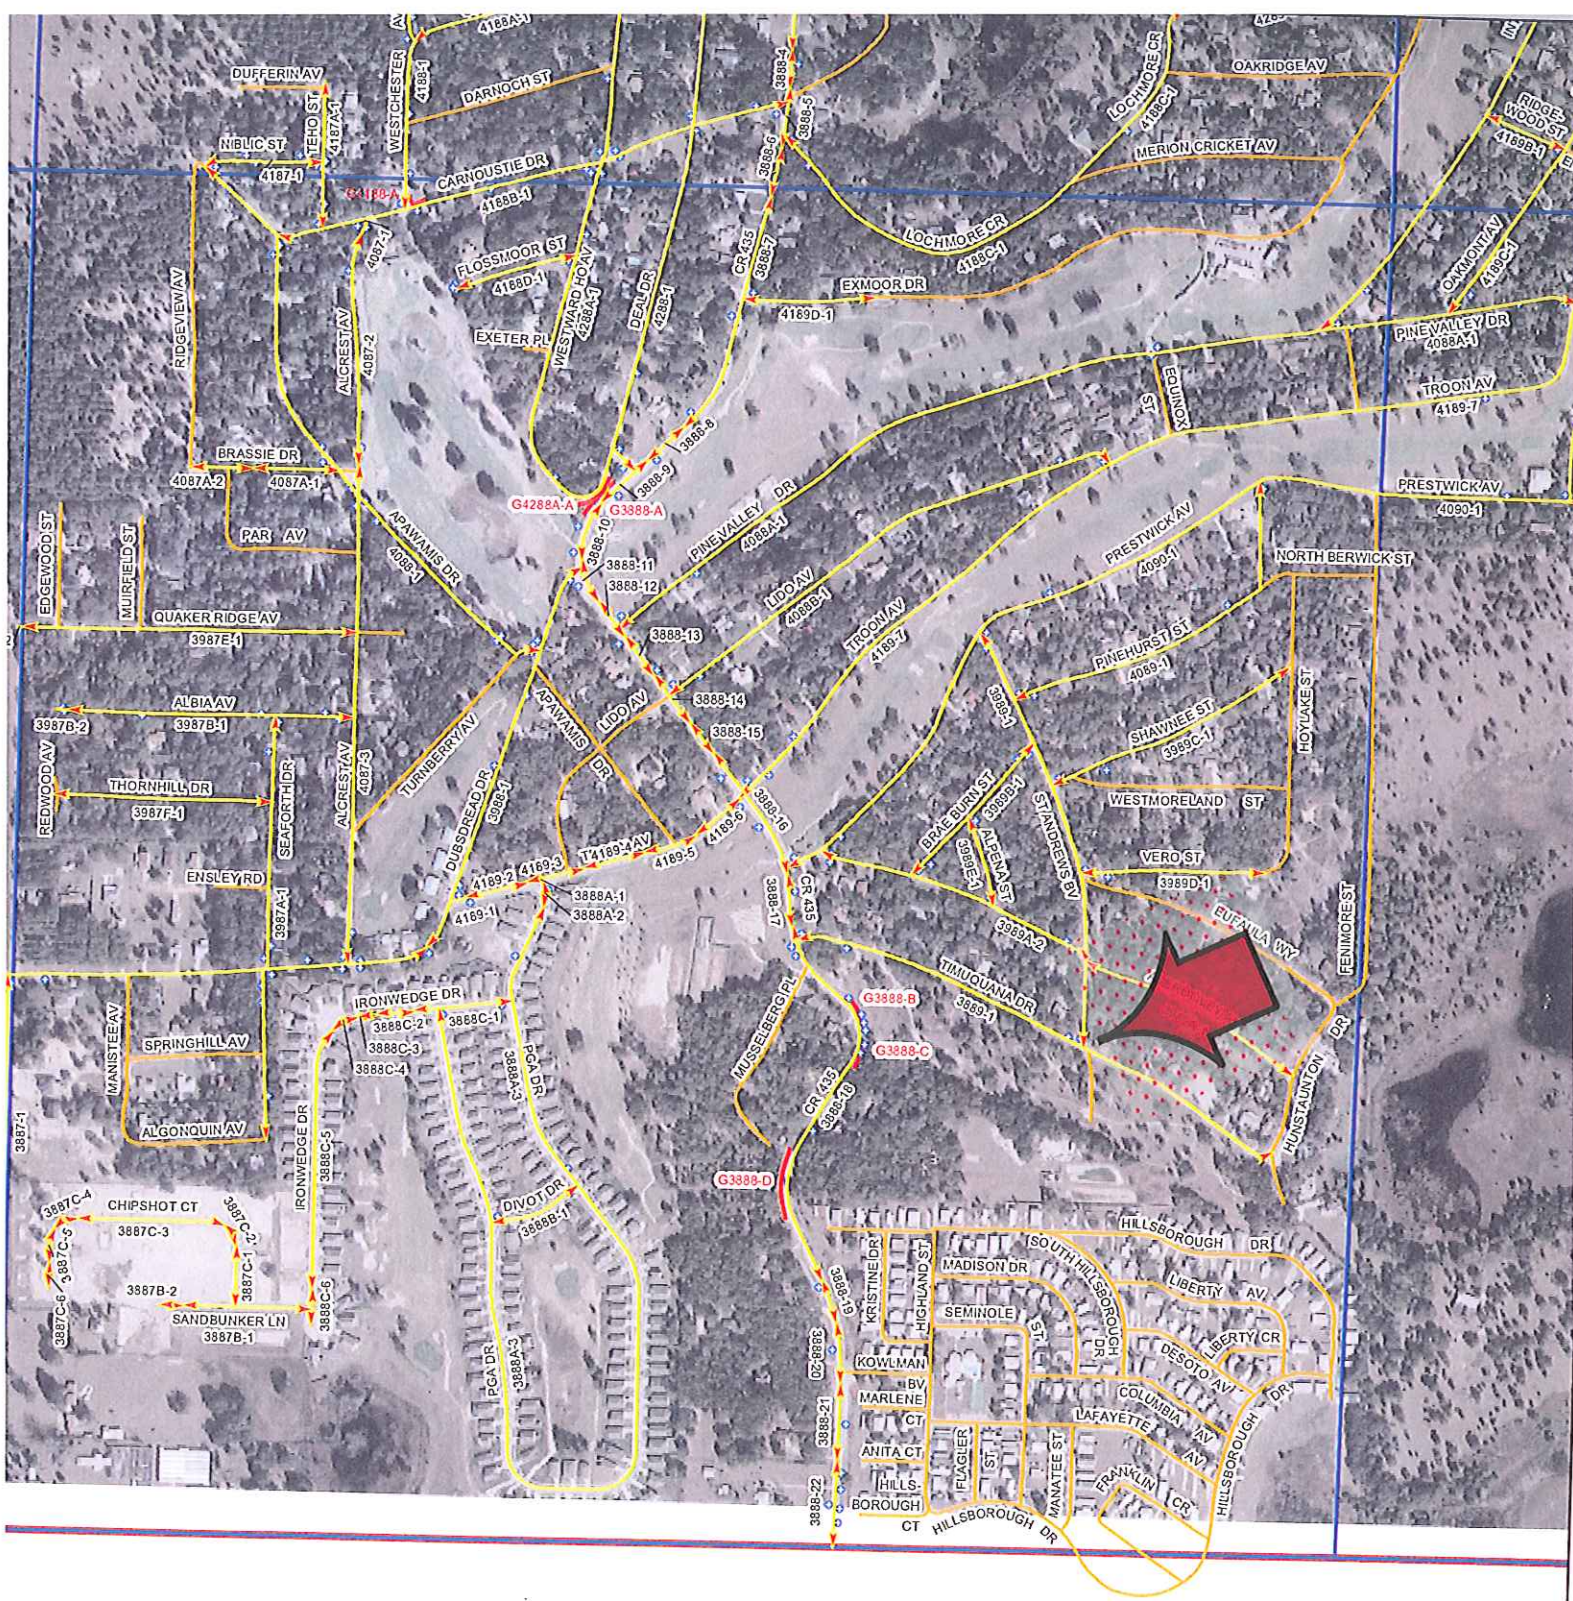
DUFFERIN AV
NIBLIC ST
TEHO ST
4187A-1
4187-1
WESTCHESTER
4188A-1
DARNOCH ST
G4188-A
CARNOUSTIE DR
4188B-1
3888-4
3888-5
3888-6
3888-7
CR 435
LOCHMORE CR
4188C-1
OAKRIDGE AV
MERION CRICKET AV
LOCHMORE CR
4188C-1
RIDGEWOOD ST
4189B-1
OAKMONT AV
4189C-1
FLOSSMOOR ST
4188D-1
4087-1
4087-2
ALCREST AV
RIDGEVIEW AV
EXETER PL
WESTWARD HO AV
4288A-1
DEAL DR
4288-1
EXMOOR DR
4169D-1
PINE VALLEY DR
4088A-1
EQUINOX
ST
TROON AV
4189-7
BRASSIE DR
4087A-2
4087A-1
G4288A-A
G3888-A
3888-8
3888-9
3888-10
3888-11
3888-12
3888-13
3888-14
3888-15
3888-16
3888-17
PRESTWICK AV
4090-1
PAR AV
EDGEWOOD ST
MURFIELD ST
APAWAMIS DR
4088-1
PINEVALLEY DR
4088A-1
LIDO AV
4088B-1
PRESTWICK AV
4090-1
NORTH BERWICK ST
QUAKER RIDGE AV
3987E-1
TROON AV
4189-7
PINEHURST ST
4089-1
ALBIA AV
3987B-2
3987B-1
TURNBERRY AV
APAWAMIS DR
LIDO AV
3989-1
SHAWNEE ST
3989C-1
HOYLAKE ST
REDWOOD AV
THORNHILL DR
3987F-1
SEAFORTH DR
ALCREST AV
4087-3
DUBSDREAD DR
3988-1
WESTMORELAND ST
BRAE BURN ST
3989B-1
ALPENA ST
3989E-1
ST ANDREWS BV
VERO ST
3989D-1
ENSLEY RD
3987A-1
4189-2
4169-3
T 4189-4 AV
4189-5
4189-6
4189-1
3888A-1
3888A-2
CR 435
3989A-2
EUFAULA WY
FENIMORE ST
TIMUQUANA DR
3889-1
MUSSELBERG PL
G3888-B
G3888-C
MANISTEE AV
SPRINGHILL AV
IRONWEDGE DR
3888C-1
3888C-2
3888C-3
3888C-4
3888C-5
3888A-3
PGA DR
CR 435
3888-18
HUNSTANTON DR
ALGONQUIN AV
3887-1
G3888-D
IRONWEDGE DR
DIVOT DR
3888B-1
HILLSBOROUGH DR
CHIPSHOT CT
3887C-4
3887C-5
3887C-3
3887C-2
3887C-1
3887B-2
3887C-6
SANDBUNKER LN
3887B-1
3888C-6
PGA DR
3888A-3
3888-19
3888-20
3888-21
3888-22
KRISTINE DR
HIGHLAND ST
MADISON DR
SOUTH HILLSBOROUGH DR
LIBERTY AV
SEMINOLE ST
LIBERTY CR
DESOTO AV
KOWLMAN
MARLENE BV
CT
COLUMBIA AV
LAFAYETTE AV
ANITA CT
HILLS-BOROUGH CT
FLAGLER ST
MANATEE ST
FRANKLIN CR
HILLSBOROUGH DR
HILLSBOROUGH DR